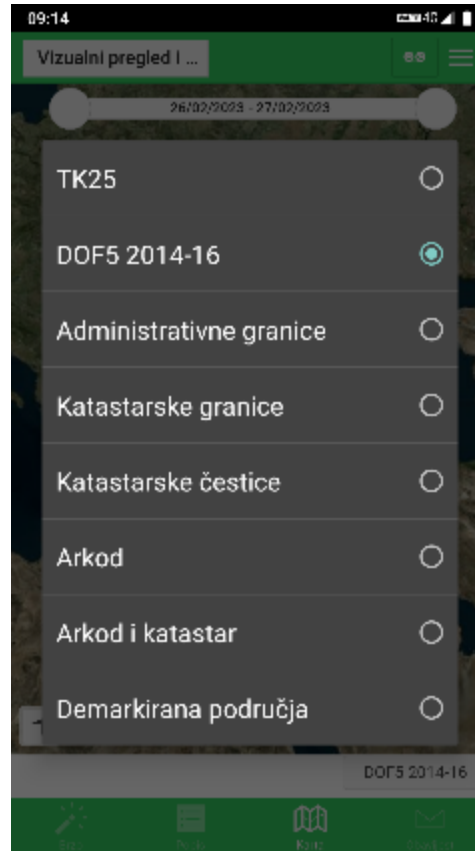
09:14

Vizualni pregled i ...

26/02/2023 - 27/02/2023

TK25

DOF5 2014-16

Administrativne granice

Katastarske granice

Katastarske čestice

Arkod

Arkod i katastar

Demarkirana područja

DOF5 2014-16

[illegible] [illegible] Karta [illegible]